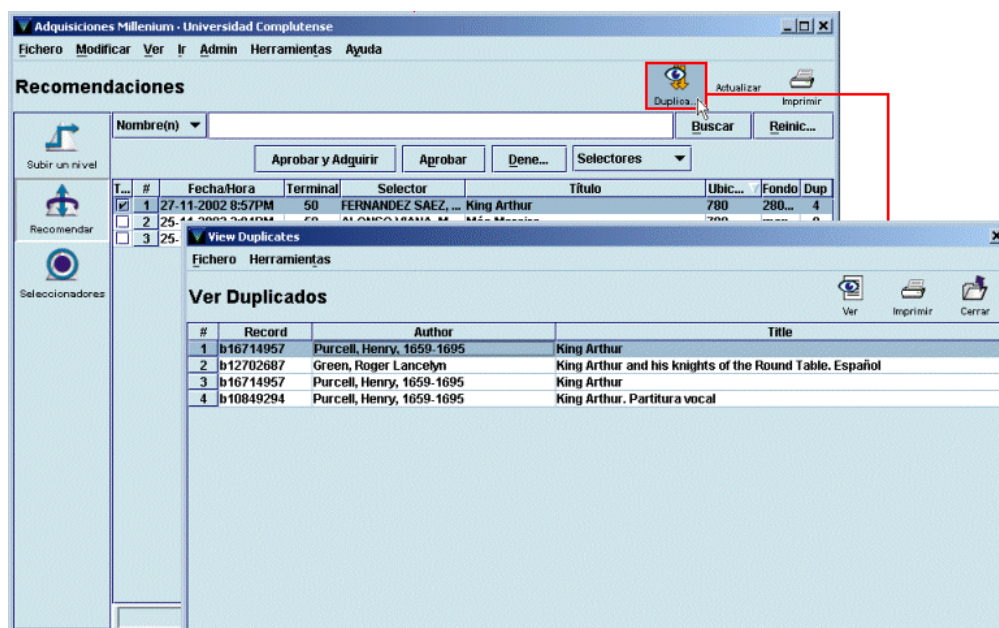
Adquisiciones Millenium - Universidad Complutense

Fichero Modificar Ver Ir Admin Herramientas Ayuda

Recomendaciones

Duplica... Actualizar Imprimir

Subir un nivel

Recomendar

Seleccionadores

Nombre(n) Buscar Reinic...

Aprobar y Adquirir Aprobar Dene... Selectores

| T... | # | Fecha/Hora | Terminal | Selector | Título | Ubic... | Fondo | Dup |
|---|---|---|---|---|---|---|---|---|
| ☑ | 1 | 27-11-2002 8:57PM | 50 | FERNANDEZ SAEZ, ... | King Arthur | 780 | 280... | 4 |
| ☐ | 2 | 25-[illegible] | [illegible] | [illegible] | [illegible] | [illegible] | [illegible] | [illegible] |
| ☐ | 3 | 25-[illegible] | | | | | | |

View Duplicates

Fichero Herramientas

Ver Duplicados

Ver Imprimir Cerrar

| # | Record | Author | Title |
|---|---|---|---|
| 1 | b16714957 | Purcell, Henry, 1659-1695 | King Arthur |
| 2 | b12702687 | Green, Roger Lancelyn | King Arthur and his knights of the Round Table. Español |
| 3 | b16714957 | Purcell, Henry, 1659-1695 | King Arthur |
| 4 | b10849294 | Purcell, Henry, 1659-1695 | King Arthur. Partitura vocal |